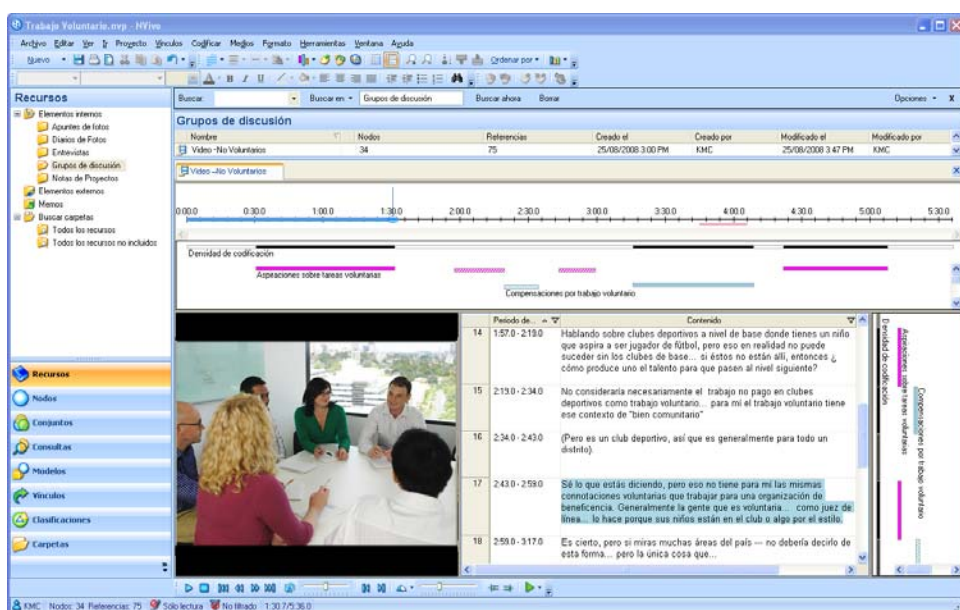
Trabajo Voluntario.nvp - NVivo

Archivo Editar Ver Ir Proyecto Vínculos Codificar Medios Formato Herramientas Ventana Ayuda

Nuevo

Ordenar por

Recursos

Elementos internos
Apuntes de fotos
Diarios de Fotos
Entrevistas
Grupos de discusión
Notas de Proyectos
Elementos externos
Memos
Buscar carpetas
Todos los recursos
Todos los recursos no incluidos

Recursos
Nodos
Conjuntos
Consultas
Modelos
Vínculos
Clasificaciones
Carpetas

Buscar | Buscar en | Grupos de discusión | Buscar ahora | Borrar | Opciones | X

Grupos de discusión

| Nombre | Nodos | Referencias | Creado el | Creado por | Modificado el | Modificado por |
|---|---|---|---|---|---|---|
| Video - No Voluntarios | 34 | 75 | 25/08/2008 3:00 PM | KMC | 25/08/2008 3:47 PM | KMC |

Video - No Voluntarios

0:00.0 0:30.0 1:00.0 1:30.0 2:00.0 2:30.0 3:00.0 3:30.0 4:00.0 4:30.0 5:00.0 5:30.0

Densidad de codificación

Aspiraciones sobre tareas voluntarias

Compensaciones por trabajo voluntario

| | Período de... | Contenido |
|---|---|---|
| 14 | 1:57.0 - 2:19.0 | Hablando sobre clubes deportivos a nivel de base donde tienes un niño que aspira a ser jugador de fútbol, pero eso en realidad no puede suceder sin los clubes de base... si éstos no están allí, entonces ¿ cómo produce uno el talento para que pasen al nivel siguiente? |
| 15 | 2:19.0 - 2:34.0 | No consideraría necesariamente el trabajo no pago en clubes deportivos como trabajo voluntario... para mí el trabajo voluntario tiene ese contexto de "bien comunitario" |
| 16 | 2:34.0 - 2:43.0 | (Pero es un club deportivo, así que es generalmente para todo un distrito). |
| 17 | 2:43.0 - 2:59.0 | Sé lo que estás diciendo, pero eso no tiene para mí las mismas connotaciones voluntarias que trabajar para una organización de beneficencia. Generalmente la gente que es voluntaria... como juez de línea... lo hace porque sus niños están en el club o algo por el estilo. |
| 18 | 2:59.0 - 3:17.0 | Es cierto, pero si miras muchas áreas del país -- no debería decirlo de esta forma... pero la única cosa que... |

Densidad de codificación
Aspiraciones sobre tareas voluntarias
Compensaciones por trabajo voluntario

KMC Nodos: 34 Referencias: 75 Sólo lectura No filtrado 1:30.7/5:36.0